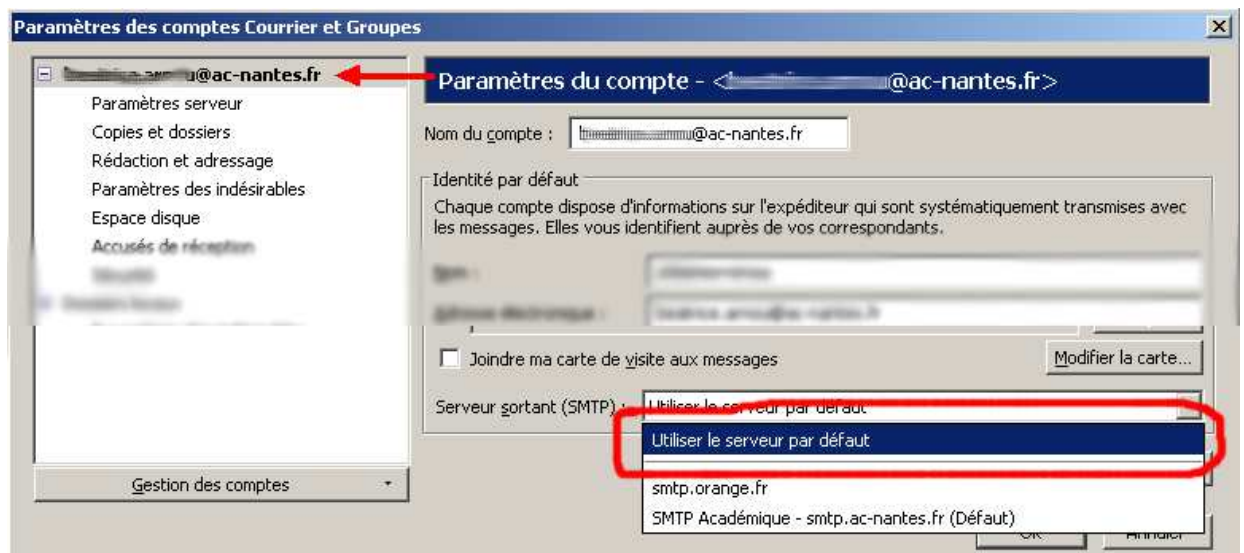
Paramètres des comptes Courrier et Groupes

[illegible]@ac-nantes.fr
Paramètres serveur
Copies et dossiers
Rédaction et adressage
Paramètres des indésirables
Espace disque
Accusés de réception
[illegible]
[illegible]

Gestion des comptes

Paramètres du compte - <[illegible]@ac-nantes.fr>

Nom du compte : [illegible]@ac-nantes.fr

Identité par défaut
Chaque compte dispose d'informations sur l'expéditeur qui sont systématiquement transmises avec les messages. Elles vous identifient auprès de vos correspondants.

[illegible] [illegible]
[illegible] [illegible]

Joindre ma carte de visite aux messages
Modifier la carte...

Serveur sortant (SMTP) : Utiliser le serveur par défaut

Utiliser le serveur par défaut
smtp.orange.fr
SMTP Académique - smtp.ac-nantes.fr (Défaut)

OK
Annuler